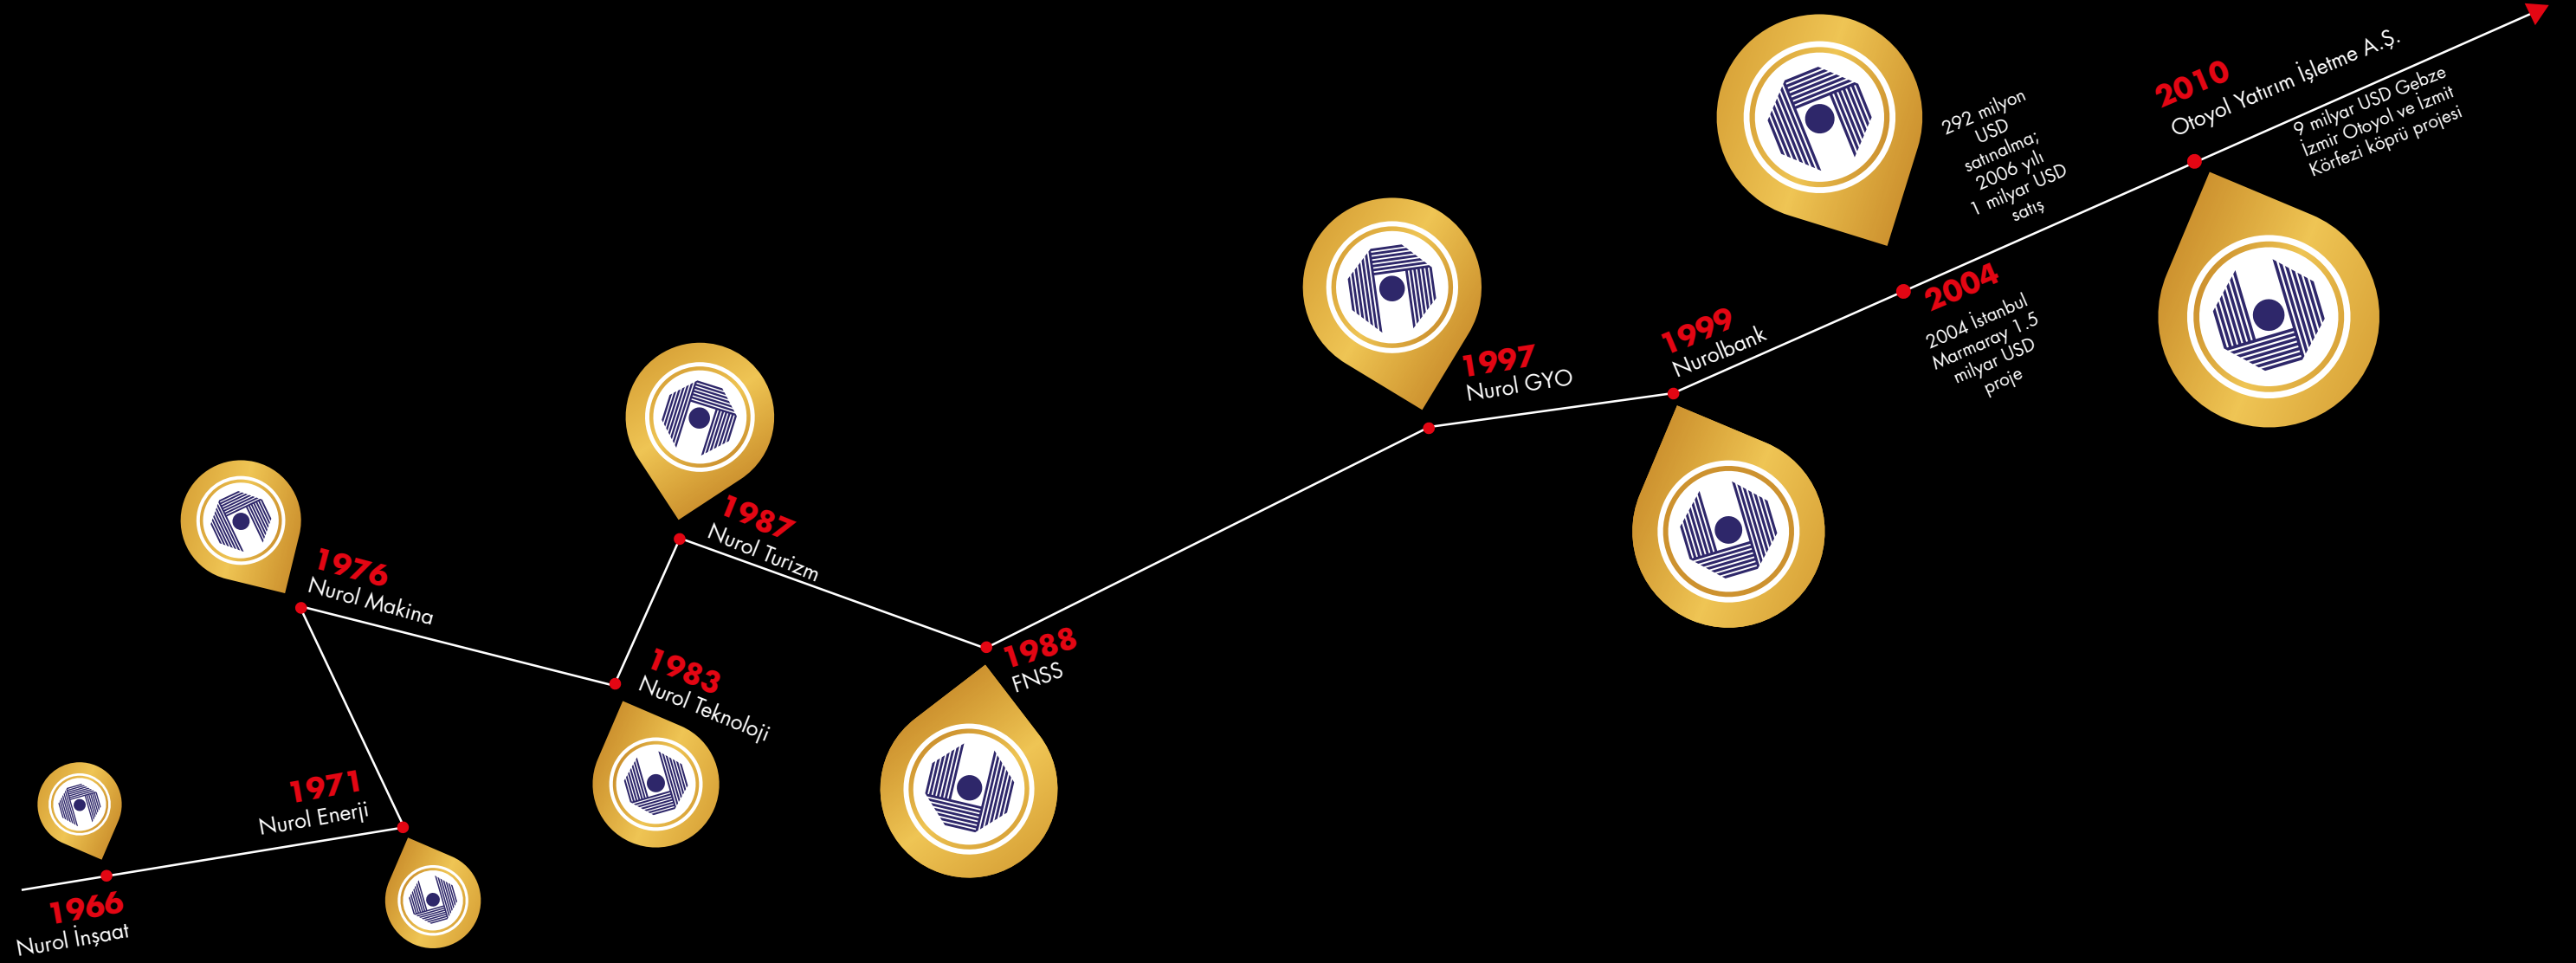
1966
Nurol İnşaat

1971
Nurol Enerji

1976
Nurol Makina

1983
Nurol Teknoloji

1987
Nurol Turizm

1988
FNSS

1997
Nurol GYO

1999
Nurolbank

292 milyon USD satınalma; 2006 yılı 1 milyar USD satış

2004
2004 İstanbul Marmaray 1.5 milyar USD proje

2010
Otoyol Yatırım İşletme A.Ş.
9 milyar USD Gebze İzmir Otoyol ve İzmit Körfezi köprü projesi